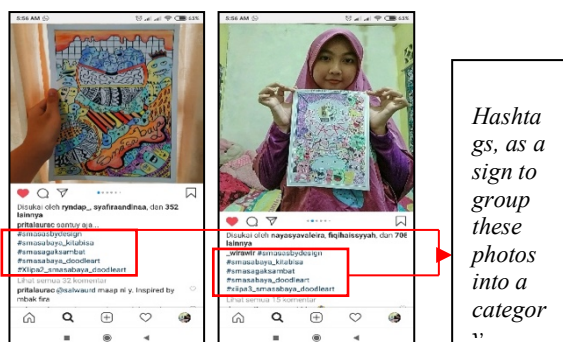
8:56 AM

Disukai oleh ryndap_, syafiraandinsa, dan 352 lainnya

pritalaurac secuny aja...

#smasabydesign
#smasabaya_kitabisa
#smasagaksambat
#smasabaya_doodleart
#Xlipa2_smasabaya_doodleart

Lihat semua 32 komentar

pritalaurac @salwaurd maap ni y. Inspired by mbak fira

8:56 AM

Disukai oleh nayasyavaleira, fiqihaissyyah, dan 706 lainnya

_wirawir #smasabydesign
#smasabaya_kitabisa
#smasagaksambat
#smasabaya_doodleart
#Xlipa2_smasabaya_doodleart

Lihat semua 15 komentar

Hashtags, as a sign to group these photos into a categor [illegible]